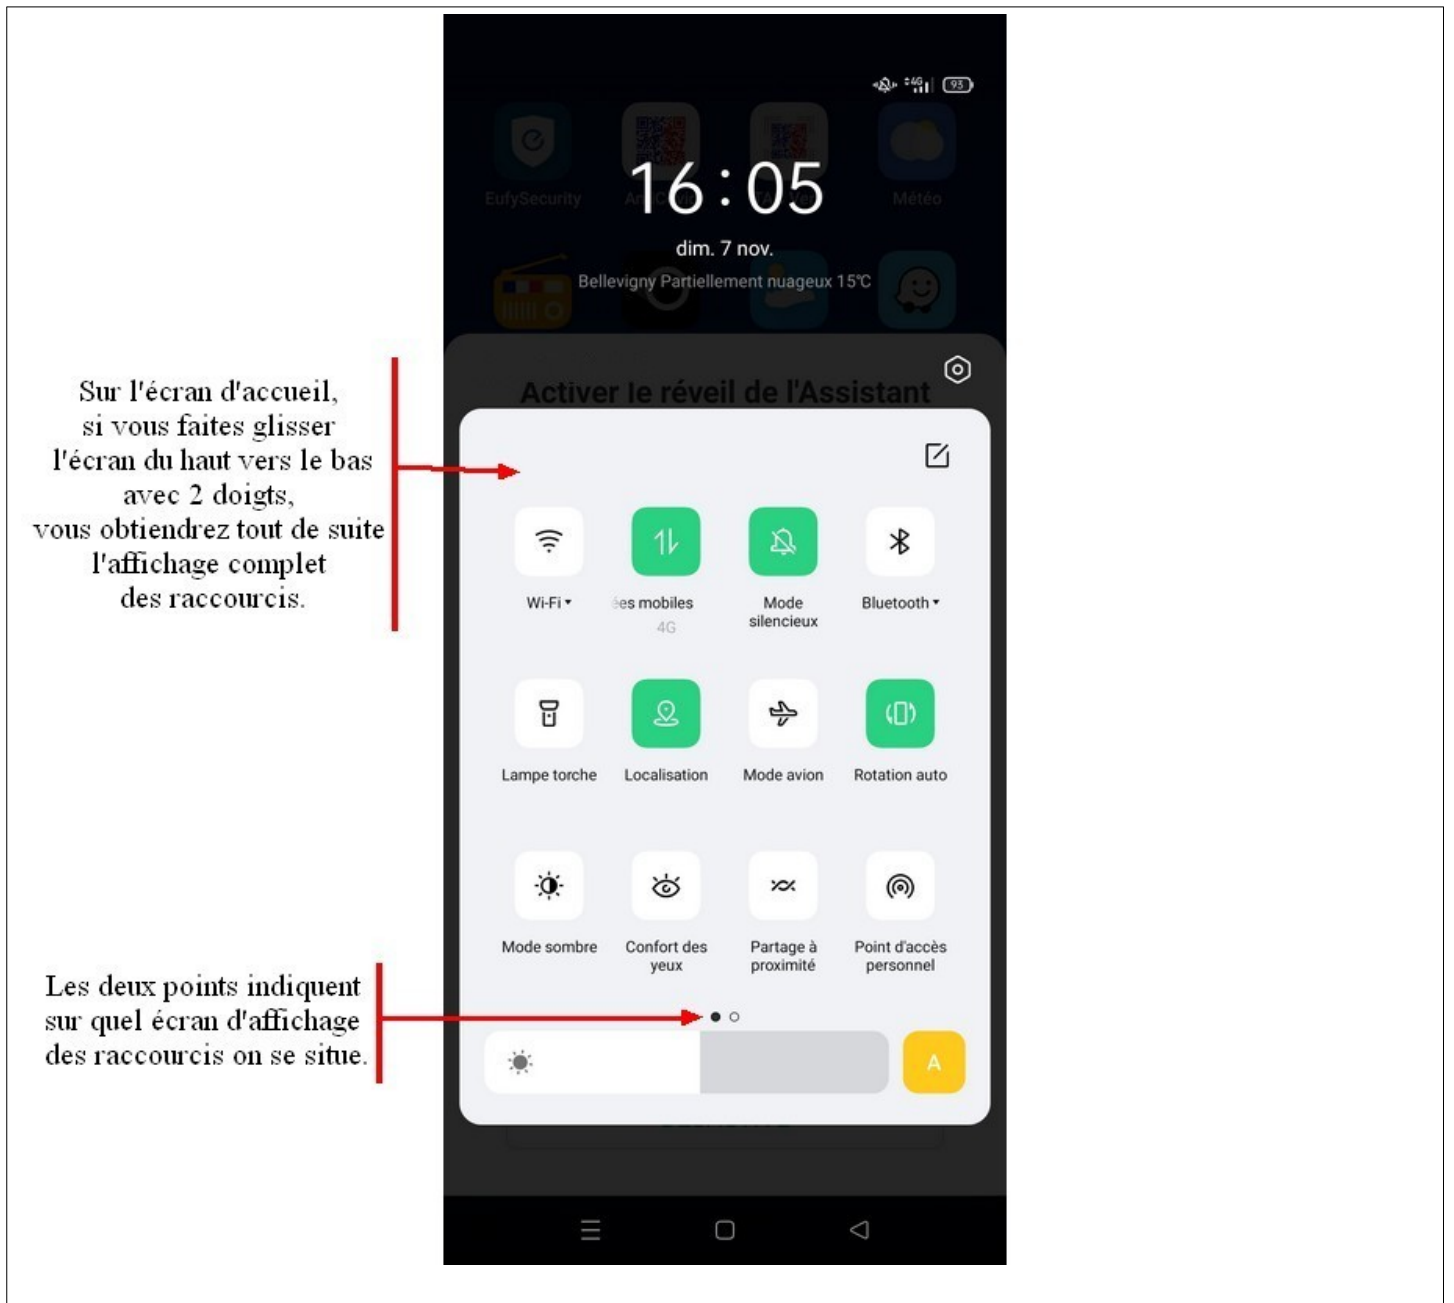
Sur l'écran d'accueil, si vous faites glisser l'écran du haut vers le bas avec 2 doigts, vous obtiendrez tout de suite l'affichage complet des raccourcis.

Les deux points indiquent sur quel écran d'affichage des raccourcis on se situe.

4G 93

EufySecurity

An

Météo

16:05

dim. 7 nov.

Bellevigny Partiellement nuageux 15°C

Activer le réveil de l'Assistant

Wi-Fi

ées mobiles 4G

Mode silencieux

Bluetooth

Lampe torche

Localisation

Mode avion

Rotation auto

Mode sombre

Confort des yeux

Partage à proximité

Point d'accès personnel

A